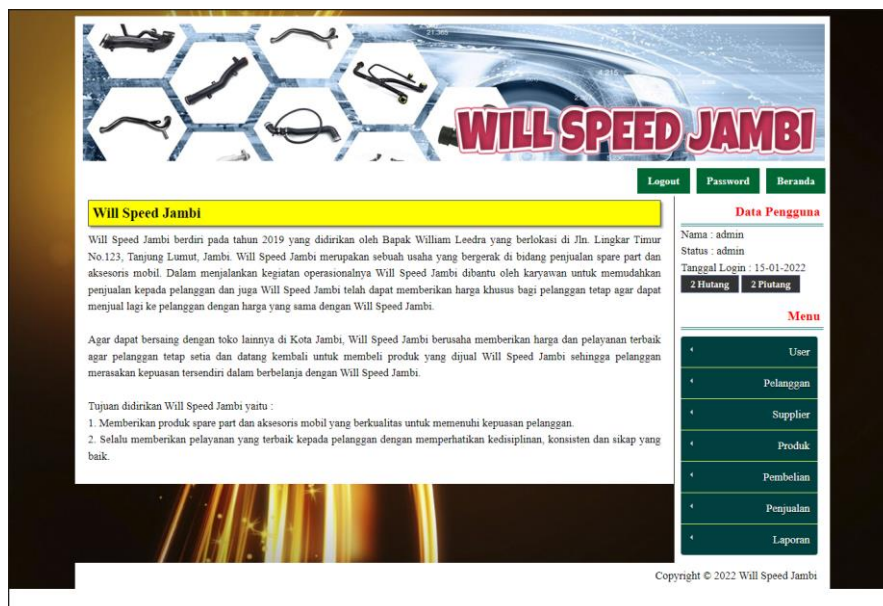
21:365

WILL SPEED JAMBI

Logout Password Beranda

Will Speed Jambi

Will Speed Jambi berdiri pada tahun 2019 yang didirikan oleh Bapak William Leedra yang berlokasi di Jln. Lingkar Timur No.123, Tanjung Lumut, Jambi. Will Speed Jambi merupakan sebuah usaha yang bergerak di bidang penjualan spare part dan aksesoris mobil. Dalam menjalankan kegiatan operasionalnya Will Speed Jambi dibantu oleh karyawan untuk memudahkan penjualan kepada pelanggan dan juga Will Speed Jambi telah dapat memberikan harga khusus bagi pelanggan tetap agar dapat menjual lagi ke pelanggan dengan harga yang sama dengan Will Speed Jambi.

Agar dapat bersaing dengan toko lainnya di Kota Jambi, Will Speed Jambi berusaha memberikan harga dan pelayanan terbaik agar pelanggan tetap setia dan datang kembali untuk membeli produk yang dijual Will Speed Jambi sehingga pelanggan merasakan kepuasan tersendiri dalam berbelanja dengan Will Speed Jambi.

Tujuan didirikan Will Speed Jambi yaitu :
1. Memberikan produk spare part dan aksesoris mobil yang berkualitas untuk memenuhi kepuasan pelanggan.
2. Selalu memberikan pelayanan yang terbaik kepada pelanggan dengan memperhatikan kedisiplinan, konsisten dan sikap yang baik.

Data Pengguna

Nama : admin
Status : admin
Tanggal Login : 15-01-2022
2 Hutang 2 Piutang

Menu

User
Pelanggan
Supplier
Produk
Pembelian
Penjualan
Laporan

Copyright © 2022 Will Speed Jambi